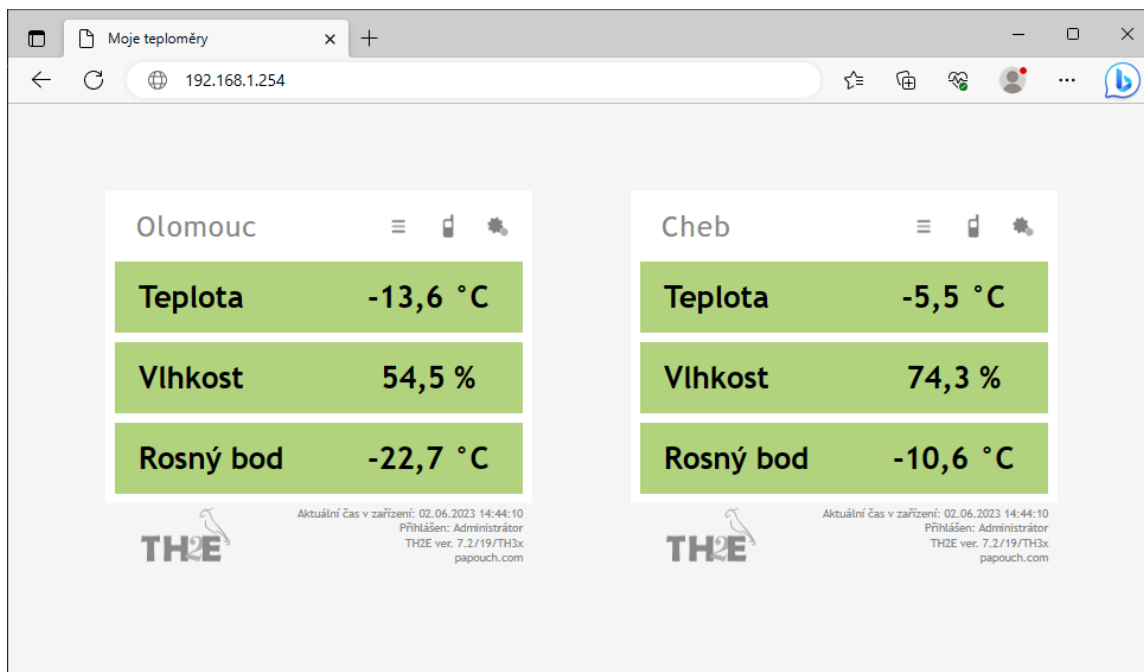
Moje teploměry

192.168.1.254

Olomouc

| Teplota | -13,6 °C |
|---|---|
| Vlhkost | 54,5 % |
| Rosný bod | -22,7 °C |

TH2E

Aktuální čas v zařízení: 02.06.2023 14:44:10
Přihlášen: Administrátor
TH2E ver. 7.2/19/TH3x
papouch.com

Cheb

| Teplota | -5,5 °C |
|---|---|
| Vlhkost | 74,3 % |
| Rosný bod | -10,6 °C |

TH2E

Aktuální čas v zařízení: 02.06.2023 14:44:10
Přihlášen: Administrátor
TH2E ver. 7.2/19/TH3x
papouch.com